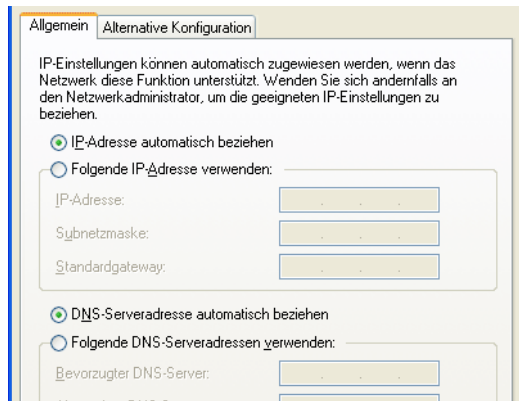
Allgemein | Alternative Konfiguration

IP-Einstellungen können automatisch zugewiesen werden, wenn das Netzwerk diese Funktion unterstützt. Wenden Sie sich andernfalls an den Netzwerkadministrator, um die geeigneten IP-Einstellungen zu beziehen.

IP-Adresse automatisch beziehen

Folgende IP-Adresse verwenden:

IP-Adresse: . . .

Subnetzmaske: . . .

Standardgateway: . . .

DNS-Serveradresse automatisch beziehen

Folgende DNS-Serveradressen verwenden:

Bevorzugter DNS-Server: . . .

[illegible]